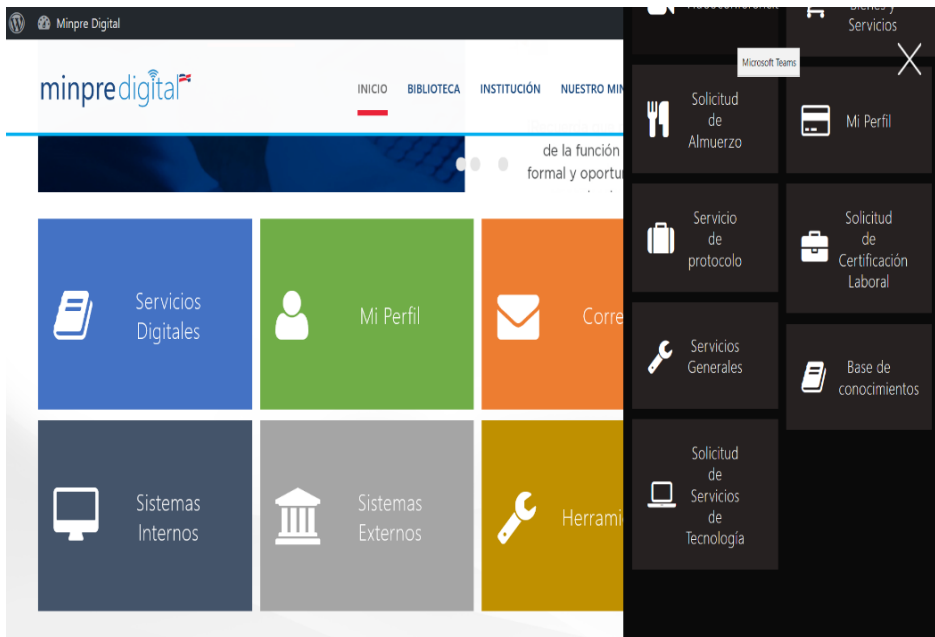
Minpre Digital

minpredigital

INICIO BIBLIOTECA INSTITUCIÓN NUESTRO MIN

de la función
formal y oportu

Servicios Digitales

Mi Perfil

Corre

Sistemas Internos

Sistemas Externos

Herrami

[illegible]

Bienes y Servicios

Microsoft Teams

Solicitud de Almuerzo

Mi Perfil

Servicio de protocolo

Solicitud de Certificación Laboral

Servicios Generales

Base de conocimientos

Solicitud de Servicios de Tecnología